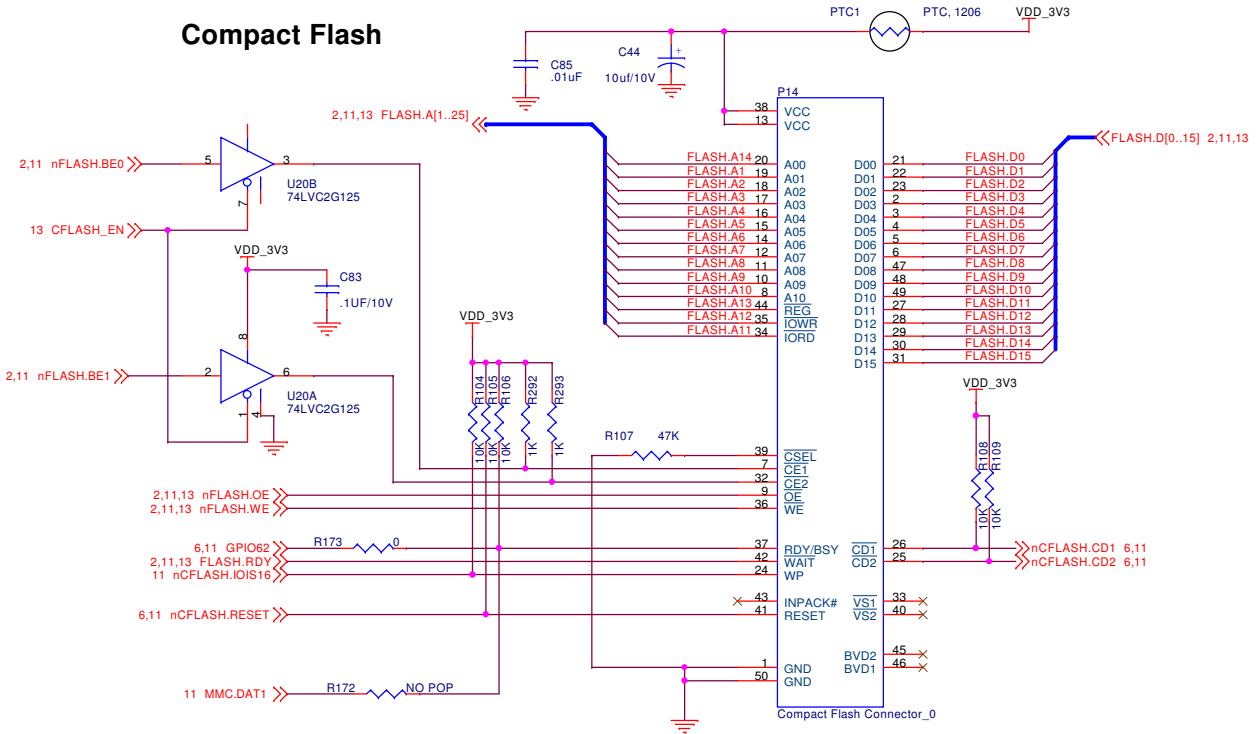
Compact Flash

PTC1 PTC, 1206 VDD_3V3

C85 .01uF

C44 10uf/10V

P14

2,11,13 FLASH.A[1..25]

38 VCC
13 VCC

FLASH.D[0..15] 2,11,13

2,11 nFLASH.BE0
5
3
U20B
74LVC2G125
7

13 CFLASH_EN

VDD_3V3
C83
.1UF/10V
8

2,11 nFLASH.BE1
2
6
U20A
74LVC2G125
1
4

| | | | | | | |
|---|---|---|---|---|---|---|
| FLASH.A14 | 20 | A00 | D00 | 21 | FLASH.D0 |
| FLASH.A1 | 19 | A01 | D01 | 22 | FLASH.D1 |
| FLASH.A2 | 18 | A02 | D02 | 23 | FLASH.D2 |
| FLASH.A3 | 17 | A03 | D03 | 2 | FLASH.D3 |
| FLASH.A4 | 16 | A04 | D04 | 3 | FLASH.D4 |
| FLASH.A5 | 15 | A05 | D05 | 4 | FLASH.D5 |
| FLASH.A6 | 14 | A06 | D06 | 5 | FLASH.D6 |
| FLASH.A7 | 12 | A07 | D07 | 6 | FLASH.D7 |
| FLASH.A8 | 11 | A08 | D08 | 47 | FLASH.D8 |
| FLASH.A9 | 10 | A09 | D09 | 48 | FLASH.D9 |
| FLASH.A10 | 8 | A10 | D10 | 49 | FLASH.D10 |
| FLASH.A13 | 44 | REG | D11 | 27 | FLASH.D11 |
| FLASH.A12 | 35 | IOWR | D12 | 28 | FLASH.D12 |
| FLASH.A11 | 34 | IORD | D13 | 29 | FLASH.D13 |
| | | | D14 | 30 | FLASH.D14 |
| | | | D15 | 31 | FLASH.D15 |

VDD_3V3
R104 10K
R105 10K
R106 10K
R292 1K
R293 1K

R107 47K
39 CSEL
7 CE1
32 CE2
9 OE
36 WE

VDD_3V3
R108 10K
R109 10K

2,11,13 nFLASH.OE
2,11,13 nFLASH.WE

6,11 GPIO62 R173 0
2,11,13 FLASH.RDY
11 nCFLASH.IOIS16

37 RDY/BSY
42 WAIT
24 WP

CD1 26
CD2 25
nCFLASH.CD1 6,11
nCFLASH.CD2 6,11

43 INPACK#
41 RESET
VS1 33
VS2 40

6,11 nCFLASH.RESET

BVD2 45
BVD1 46

1 GND
50 GND

11 MMC.DAT1 R172 NO POP

Compact Flash Connector_0